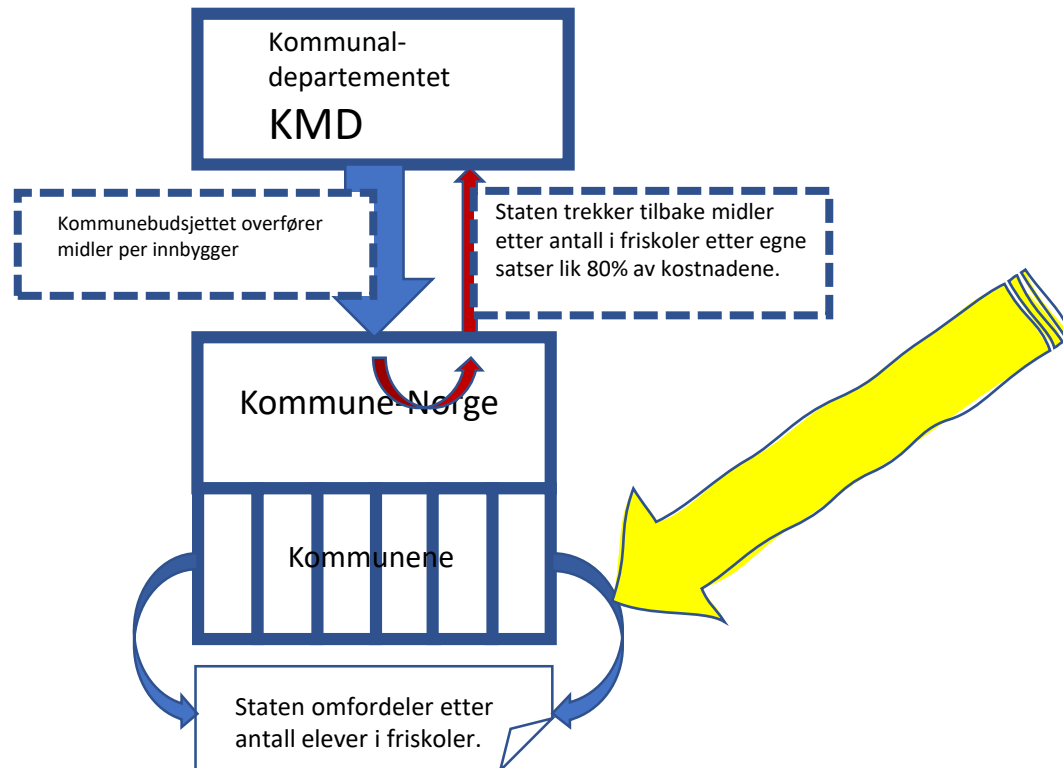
Kommunal-
departementet
KMD

Kommunebudsjettet overfører midler per innbygger

Staten trekker tilbake midler etter antall i friskoler etter egne satser lik 80% av kostnadene.

Kommune-Norge

Kommunene

Staten omfordeler etter antall elever i friskoler.